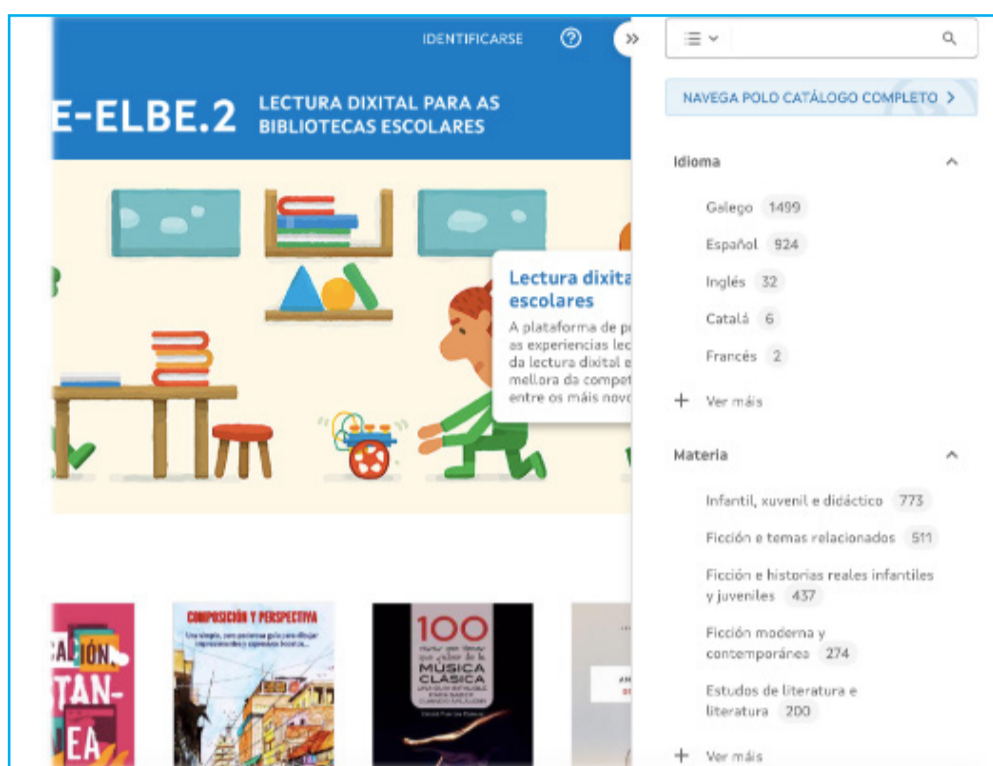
IDENTIFICARSE

E-ELBE.2 LECTURA DIXITAL PARA AS BIBLIOTECAS ESCOLARES

Lectura dixita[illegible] escolares

A plataforma de p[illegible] as experiencias lec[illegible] da lectura dixital e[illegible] mellora da compet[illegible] entre os máis nov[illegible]

NAVEGA POLO CATÁLOGO COMPLETO >

Idioma

Galego 1499

Español 924

Inglés 32

Català 6

Francés 2

+ Ver máis

Materia

Infantil, xuvenil e didáctico 773

Ficción e temas relacionados 511

Ficción e historias reais infantiles y juveniles 437

Ficción moderna y contemporánea 274

Estudos de literatura e literatura 200

+ Ver máis

CAIÓN TAN- EA

COMPOSICIÓN Y PERSPECTIVA

Una simple, pero poderosa guía para dibujar composiciones y espacios bonitos...

100 MÚSICA CLÁSICA

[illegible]